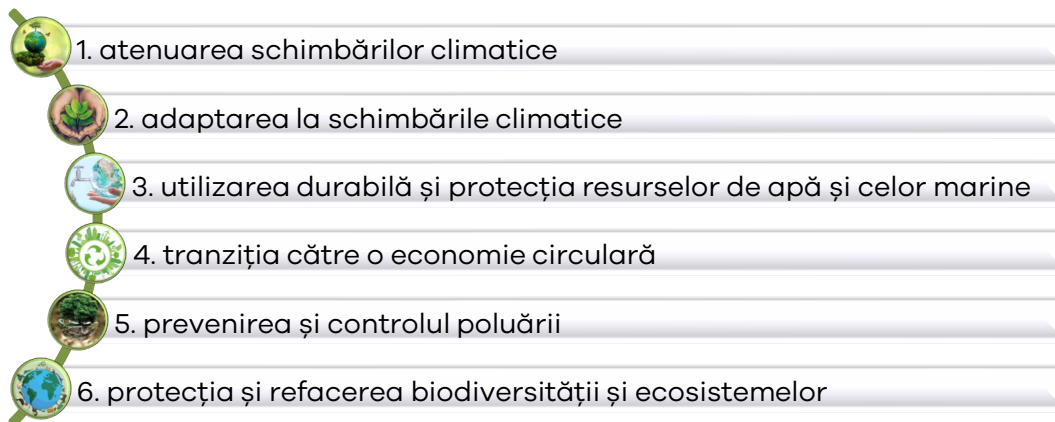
1. atenuarea schimbărilor climatice

2. adaptarea la schimbările climatice

3. utilizarea durabilă și protecția resurselor de apă și celor marine

4. tranziția către o economie circulară

5. prevenirea și controlul poluării

6. protecția și refacerea biodiversității și ecosistemelor